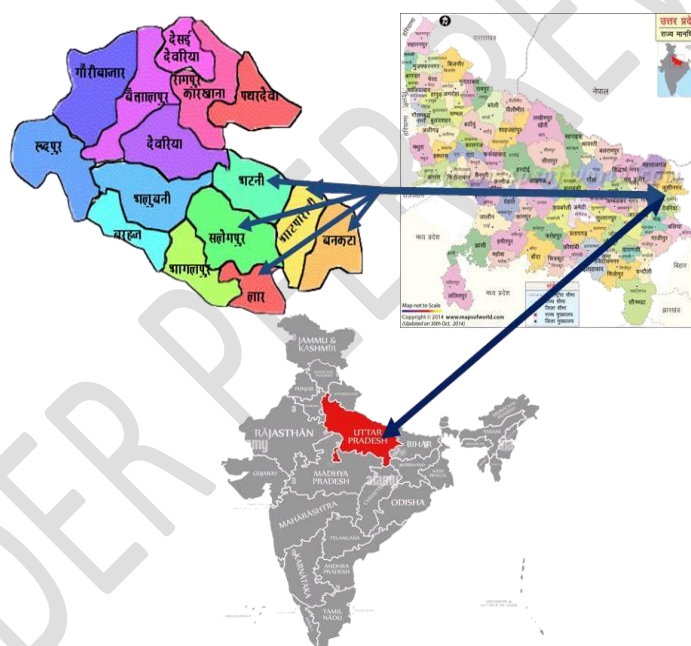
गौरीबाजार
देसई देवरिया
रामपुर कारखाना
पथरदेवा
बैतालपुर
देवरिया
रूद्रपुर
भाटनी
भलुअनी
बरहज
सलेमपुर
भाटपाररानी
बनकटा
भागलपुर
लार

उत्तर प्रदेश
राज्य मानचित्र
नेपाल
Map not to Scale
Copyright © 2014 www.mapsofworld.com
(Updated on 30th Oct. 2014)

JAMMU & KASHMIR
RAJASTHAN
UTTAR PRADESH
BIHAR
MADHYA PRADESH
ODISHA
GUJARAT
MAHARASHTRA
TELANGANA
ANDHRA PRADESH
KARNATAKA
TAMIL NADU
ASSAM
PUNJAB